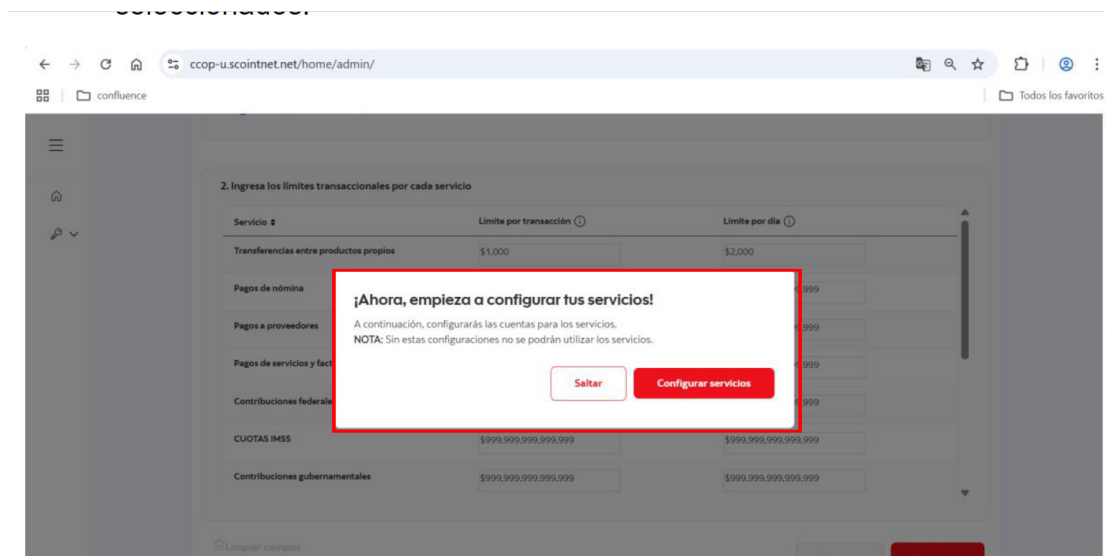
ccop-u.scointnet.net/home/admin/

confluence

Todos los favoritos

2. Ingresa los límites transaccionales por cada servicio

| Servicio ⇕ | Límite por transacción ⓘ | Límite por día ⓘ |
|---|---|---|
| Transferencias entre productos propios | \$1,000 | \$2,000 |
| Pagos de nómina | | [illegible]999 |
| Pagos a proveedores | | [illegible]999 |
| Pagos de servicios y fact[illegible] | | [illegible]999 |
| Contribuciones federale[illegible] | | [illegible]999 |
| CUOTAS IMSS | \$999,999,999,999,999 | \$999,999,999,999,999 |
| Contribuciones gubernamentales | \$999,999,999,999,999 | \$999,999,999,999,999 |

¡Ahora, empieza a configurar tus servicios!

A continuación, configurarás las cuentas para los servicios.
NOTA: Sin estas configuraciones no se podrán utilizar los servicios.

Saltar

Configurar servicios

Limpiar campos